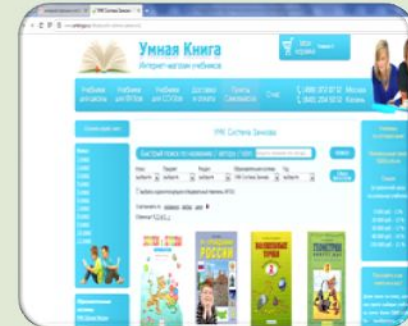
Умная Книга
Интернет-магазин учебников

Учебники для школы
Учебники для ВУЗов
Учебники для ССУЗов
Доставка и оплата
Помощь Самовывоз
Опт

УМК Система Занкова

Быстрый поиск по названию / автору / ISBN

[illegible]